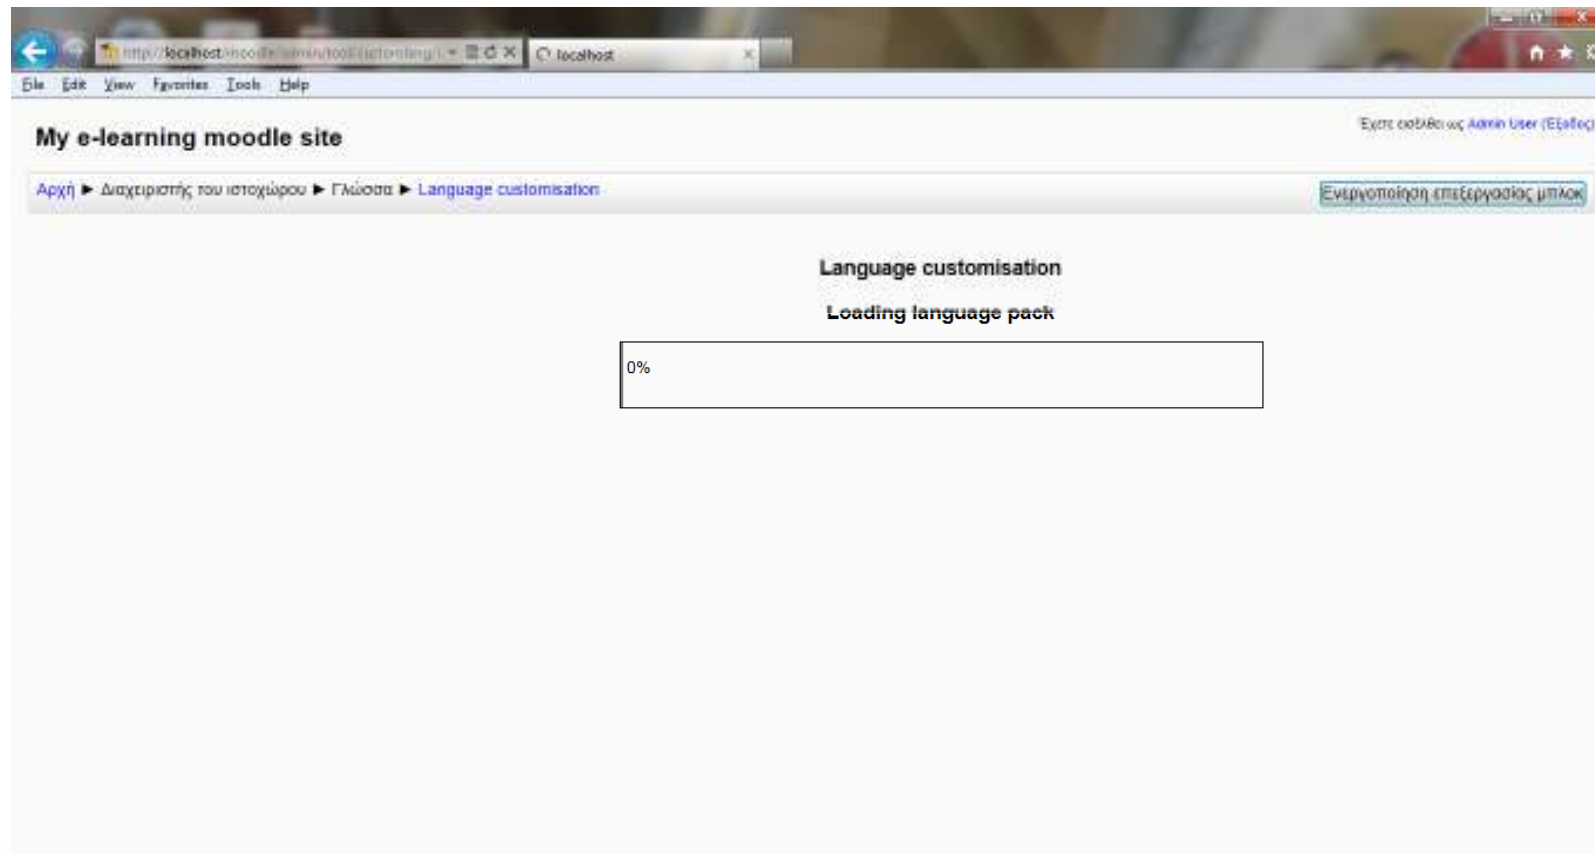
http://localhost/moodle/admin/tool/customlang/ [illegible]

localhost

File Edit View Favorites Tools Help

My e-learning moodle site

Έχετε συνδεθεί ως Admin User (Έξοδος)

Αρχή ► Διαχειριστής του ιστοχώρου ► Γλώσσα ► Language customisation

Ενεργοποίηση επεξεργασίας μπλοκ

Language customisation

Loading language pack

0%